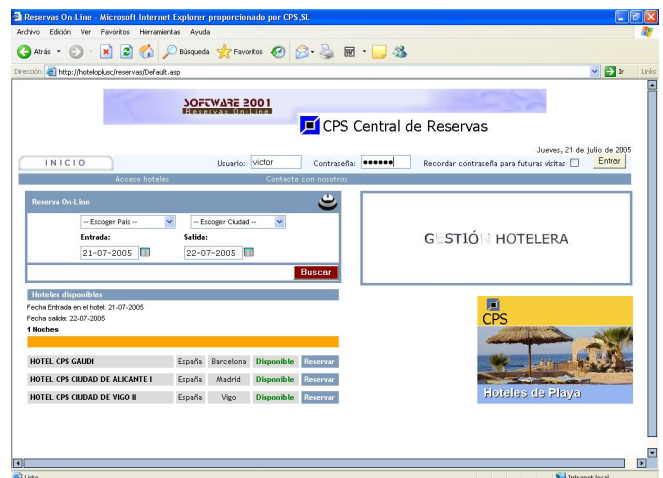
Reservas On-Line - Microsoft Internet Explorer proporcionado por CPS,SL

Archivo Edición Ver Favoritos Herramientas Ayuda

Atrás Búsqueda Favoritos

Dirección http://hoteloplusc/reservas/Default.asp Ir Links

SOFTWARE 2001
Reservas On-Line

CPS Central de Reservas

Jueves, 21 de julio de 2005

INICIO Usuario: victor Contraseña: •••••• Recordar contraseña para futuras visitas Entrar

Acceso hoteles Contacte con nosotros

Reserva On-Line

-- Escoger País -- -- Escoger Ciudad --

Entrada: Salida:

21-07-2005 22-07-2005

Buscar

GESTIÓN HOTELERA

Hoteles disponibles

Fecha Entrada en el hotel: 21-07-2005
Fecha salida: 22-07-2005
1 Noches

| HOTEL CPS GAUDI | España | Barcelona | Disponible | Reservar |
|---|---|---|---|---|
| HOTEL CPS CIUDAD DE ALICANTE I | España | Madrid | Disponible | Reservar |
| HOTEL CPS CIUDAD DE VIGO II | España | Vigo | Disponible | Reservar |

CPS

Hoteles de Playa

Listo Intranet local